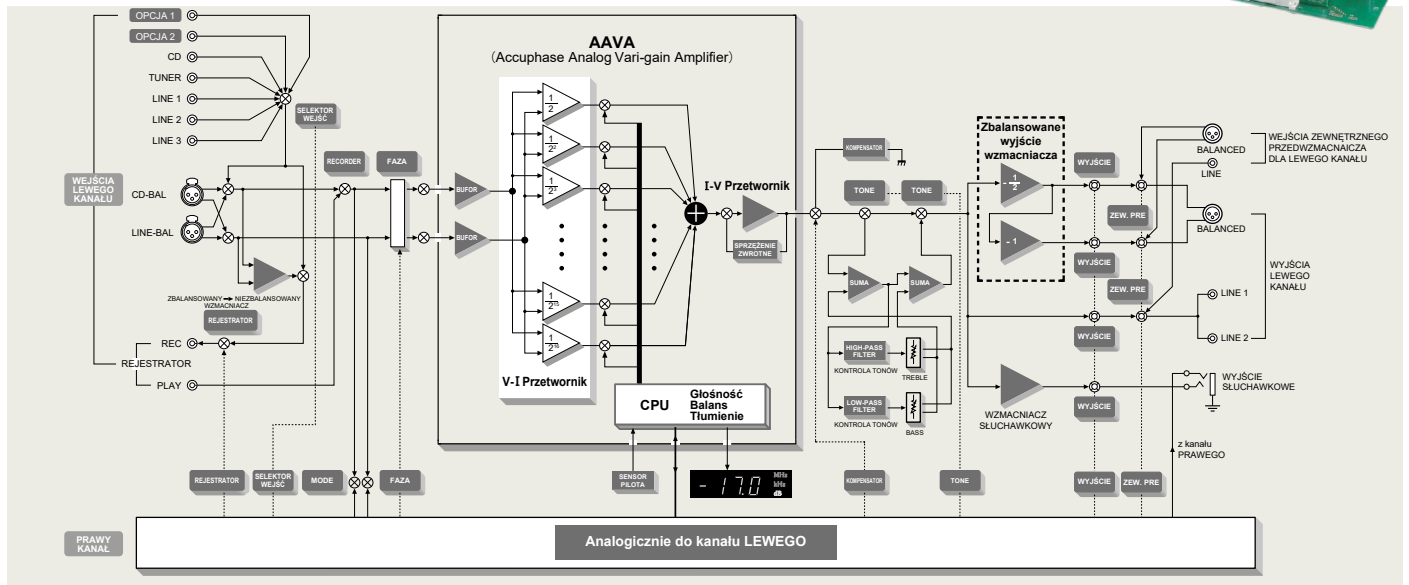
OPCJA 1
OPCJA 2
CD
TUNER
LINE 1
LINE 2
LINE 3
SELEKTOR WEJŚĆ
WEJŚCIA LEWEGO KANAŁU
CD-BAL
LINE-BAL
RECORDER
FAZA
ZBALANSOWANY → NIEZBALANSOWANY WZMACNIACZ
REJESTRATOR
REC
REJESTRATOR
PLAY
AAVA
(Accuphase Analog Vari-gain Amplifier)
BUFOR
BUFOR
$\frac{1}{2}$
$\frac{1}{2^2}$
$\frac{1}{2^3}$
$\frac{1}{2^{15}}$
$\frac{1}{2^{16}}$
V-I Przetwornik
I-V Przetwornik
SPRZĘŻENIE ZWROTNE
CPU
Głośność
Balans
Tłumienie
KOMPENSATOR
TONE
TONE
SUMA
SUMA
HIGH-PASS FILTER
KONTROLA TONÓW
TREBLE
LOW-PASS FILTER
KONTROLA TONÓW
BASS
Zbalansowane wyjście wzmacniacza
$-\frac{1}{2}$
- 1
WYJŚCIE
ZEW. PRE
WYJŚCIE
ZEW. PRE
WYJŚCIE
WYJŚCIE
BALANCED
LINE
BALANCED
WEJŚCIA ZEWNĘTRZNEGO PRZEDWZMACNIACZA DLA LEWEGO KANAŁU
WYJŚCIA LEWEGO KANAŁU
LINE 1
LINE 2
WZMACNIACZ SŁUCHAWKOWY
WYJŚCIE SŁUCHAWKOWE
z kanału PRAWEGO
REJESTRATOR
SELEKTOR WEJŚĆ
MODE
FAZA
SENSOR PILOTA
- 17.0
MHz
kHz
dB
KOMPENSATOR
TONE
WYJŚCIE
ZEW. PRE
PRAWY KANAŁ
Analogicznie do kanału LEWEGO